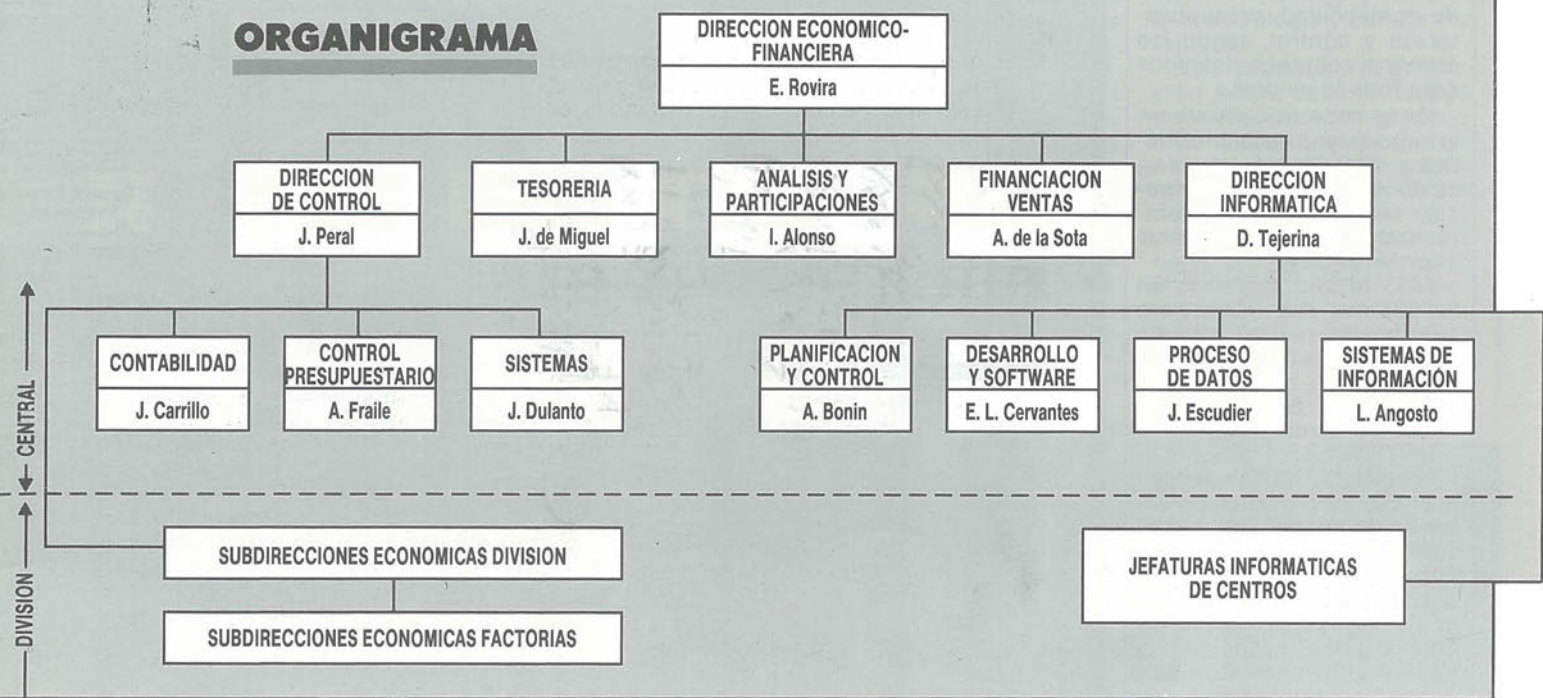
ORGANIGRAMA

DIRECCION ECONOMICO-FINANCIERA
E. Rovira

DIRECCION DE CONTROL
J. Peral

TESORERIA
J. de Miguel

ANALISIS Y PARTICIPACIONES
I. Alonso

FINANCIACION VENTAS
A. de la Sota

DIRECCION INFORMATICA
D. Tejerina

CONTABILIDAD
J. Carrillo

CONTROL PRESUPUESTARIO
A. Fraile

SISTEMAS
J. Dulanto

PLANIFICACION Y CONTROL
A. Bonin

DESARROLLO Y SOFTWARE
E. L. Cervantes

PROCESO DE DATOS
J. Escudier

SISTEMAS DE INFORMACIÓN
L. Angosto

CENTRAL

DIVISION

SUBDIRECCIONES ECONOMICAS DIVISION

SUBDIRECCIONES ECONOMICAS FACTORIAS

JEFATURAS INFORMATICAS DE CENTROS

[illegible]